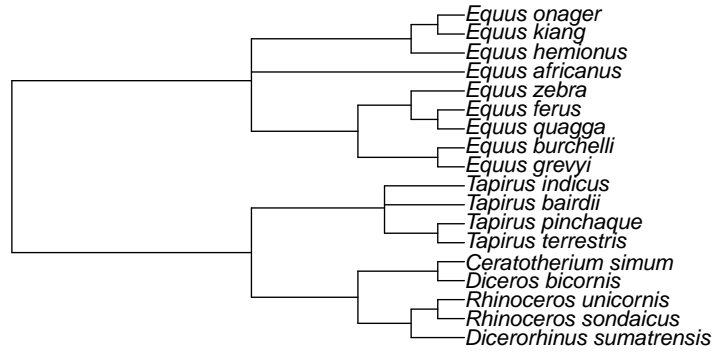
Equus onager
Equus kiang
Equus hemionus
Equus africanus
Equus zebra
Equus ferus
Equus quagga
Equus burchelli
Equus grevyi
Tapirus indicus
Tapirus bairdii
Tapirus pinchaque
Tapirus terrestris
Ceratotherium simum
Diceros bicornis
Rhinoceros unicornis
Rhinoceros sondaicus
Dicerorhinus sumatrensis